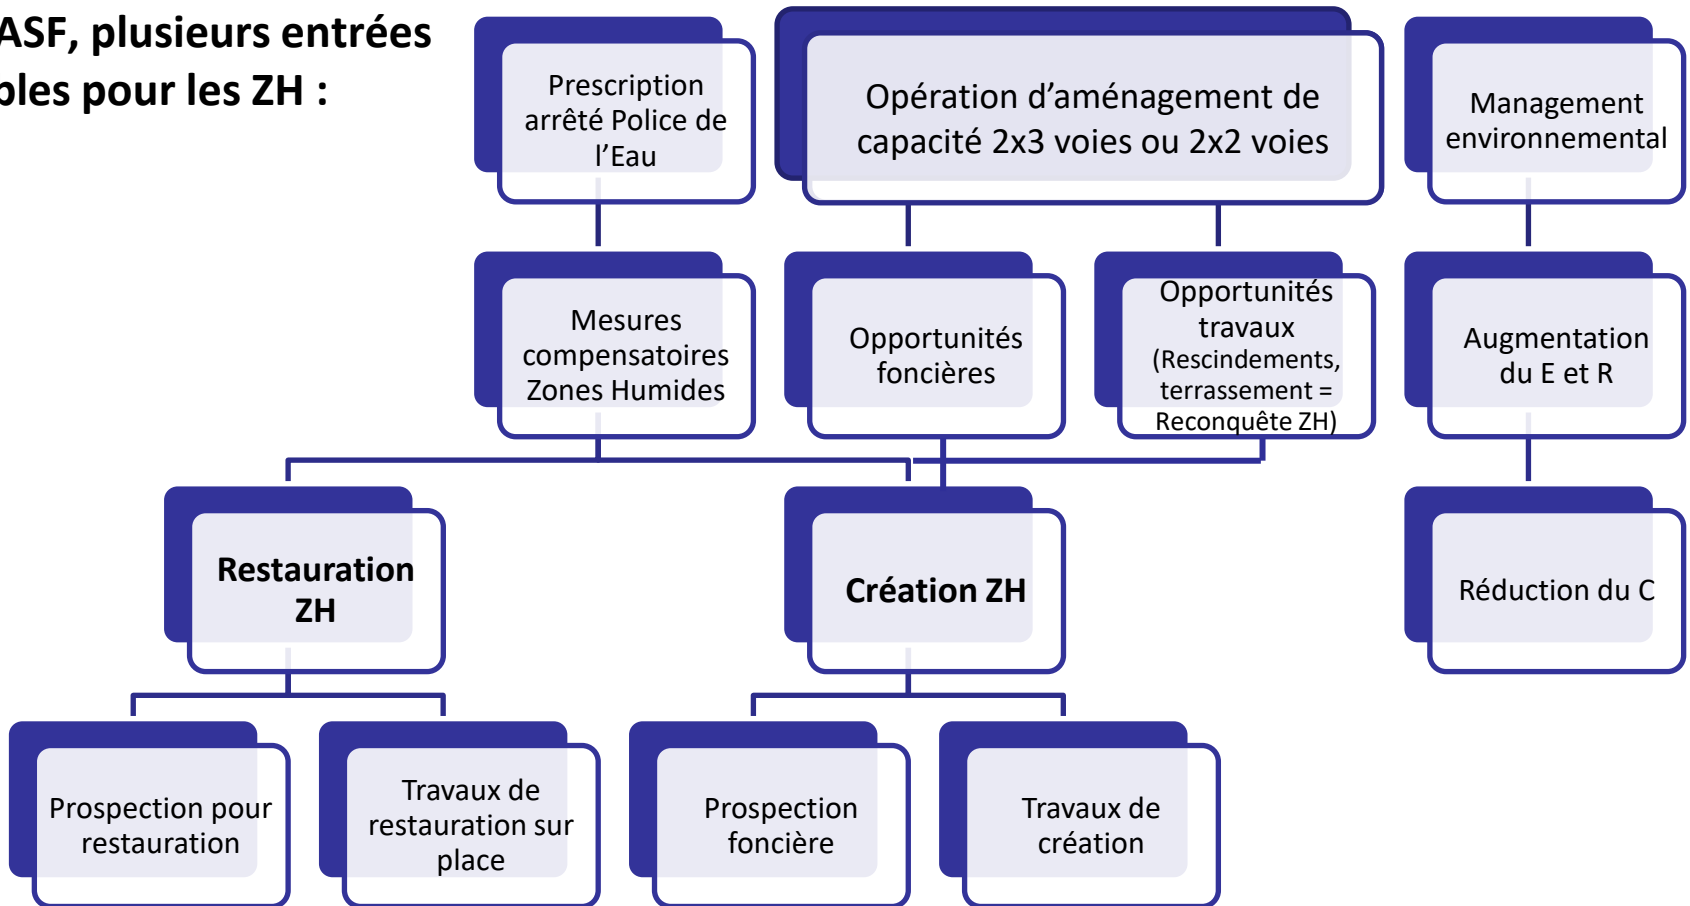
ASF, plusieurs entrées
bles pour les ZH :

Prescription arrêté Police de l'Eau

Opération d'aménagement de capacité 2x3 voies ou 2x2 voies

Management environnemental

Mesures compensatoires Zones Humides

Opportunités foncières

Opportunités travaux (Rescindements, terrassement = Reconquête ZH)

Augmentation du E et R

Restauration ZH

Création ZH

Réduction du C

Prospection pour restauration

Travaux de restauration sur place

Prospection foncière

Travaux de création